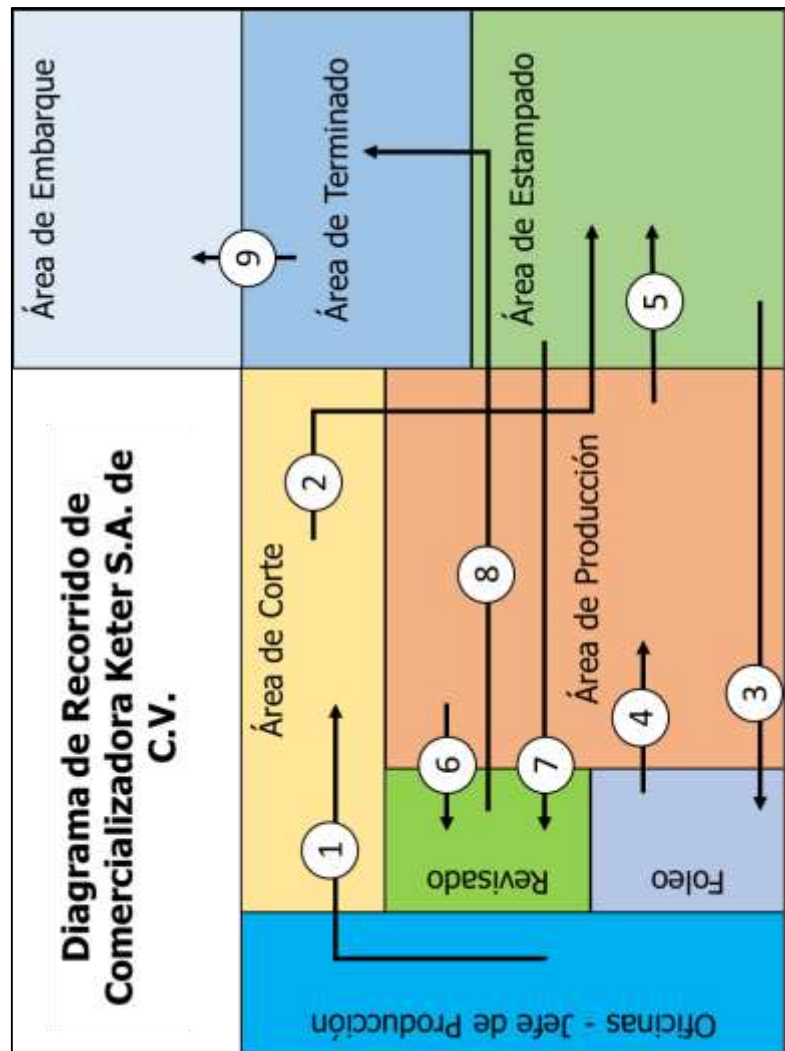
Diagrama de Recorrido de Comercializadora Keter S.A. de C.V.

Área de Embarque

Área de Terminado

Área de Estampado

Área de Corte

Área de Producción

Revisado

Foleo

Oficinas - Jefe de Producción

1

2

3

4

5

6

7

8

9